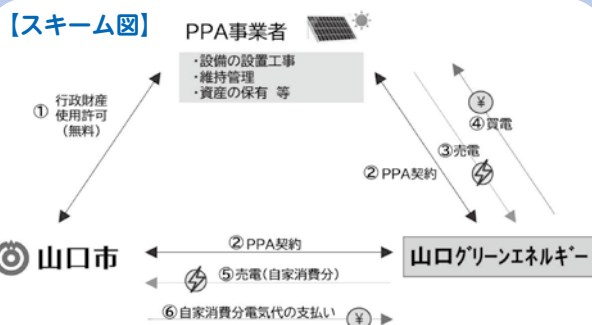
【スキーム図】

PPA事業者

・設備の設置工事
・維持管理
・資産の保有 等

① 行政財産使用許可（無料）

② PPA契約

③売電

④買電

¥

山口市

② PPA契約

⑤売電（自家消費分）

⑥自家消費分電気代の支払い

¥

山口グリーンエネルギー